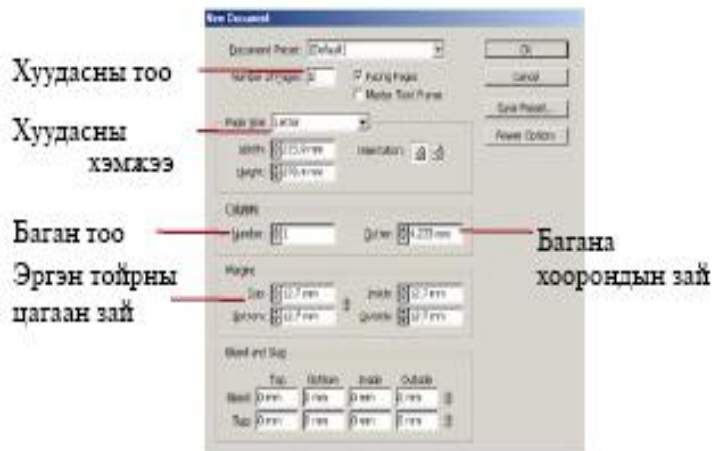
New Document

Хуудасны тоо

Хуудасны хэмжээ

Баган тоо

Эргэн тойрны цагаан зай

Багана хоорондын зай

Document Preset: [Default]

Number of Pages: 8

Facing Pages

Master Text Frame

Page Size: Letter

Width: 215.9 mm

Height: 279.4 mm

Orientation:

Columns

Number: 1

Gutter: 4.233 mm

Margins

Top: 12.7 mm

Bottom: 12.7 mm

Inside: 12.7 mm

Outside: 12.7 mm

Bleed and Slug

Top Bottom Inside Outside

Bleed: 0 mm 0 mm 0 mm 0 mm

Slug: 0 mm 0 mm 0 mm 0 mm

OK

Cancel

Save Preset...

Fewer Options